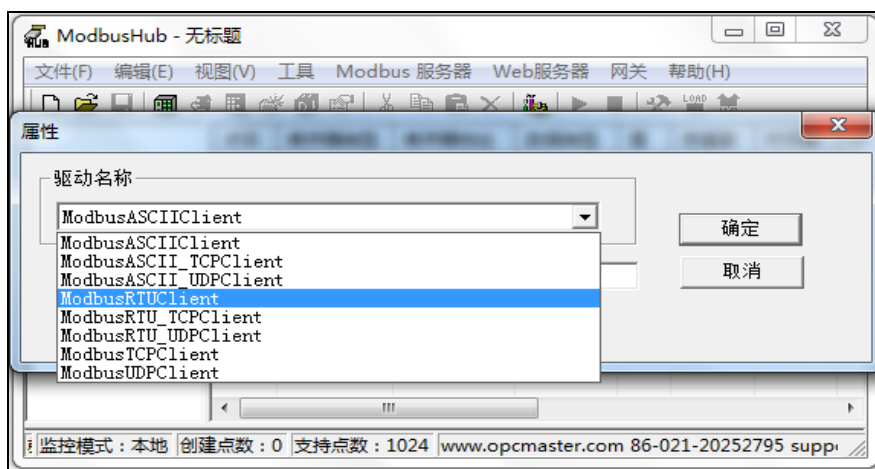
ModbusHub - 无标题

文件(F) 编辑(E) 视图(V) 工具 Modbus 服务器 Web服务器 网关 帮助(H)

属性

驱动名称

ModbusASCIIClient

ModbusASCIIClient
ModbusASCII_TCPClient
ModbusASCII_UDPClient
ModbusRTUClient
ModbusRTU_TCPClient
ModbusRTU_UDPClient
ModbusTCPClient
ModbusUDPClient

确定

取消

监控模式：本地 创建点数：0 支持点数：1024 www.opcmaster.com 86-021-20252795 supp